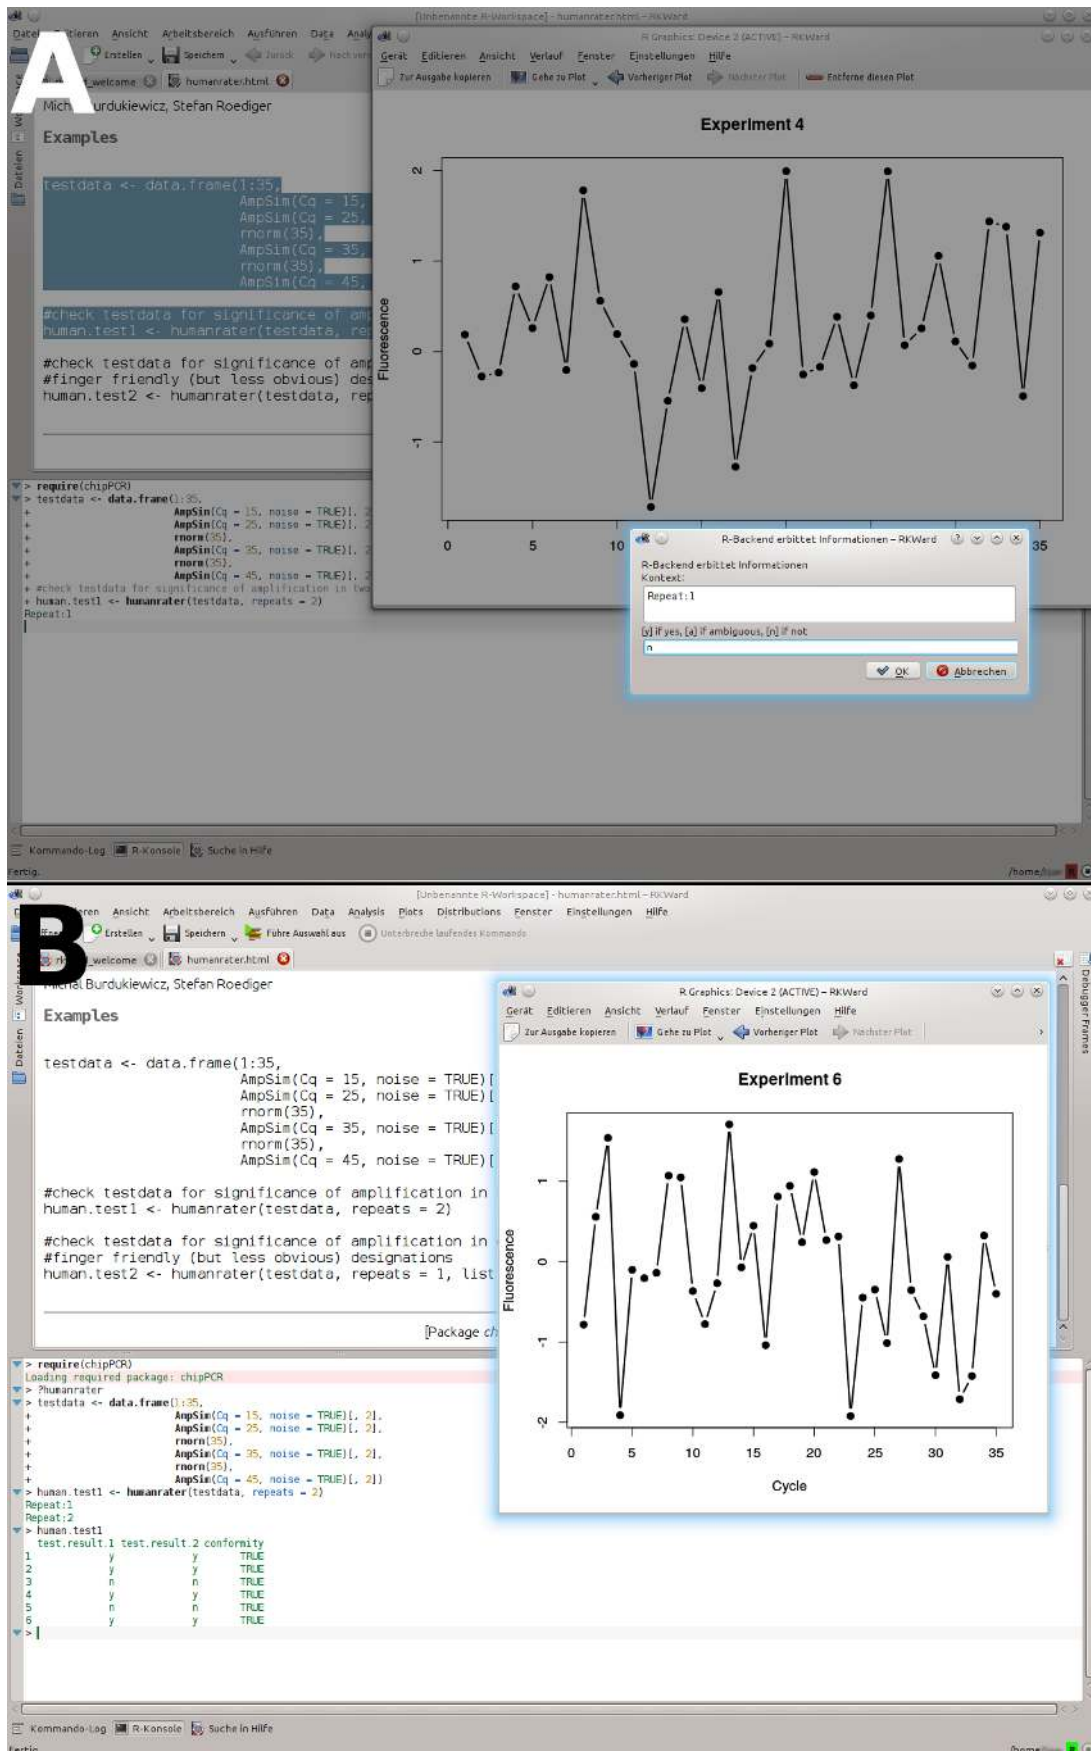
A

[Unbenannte R-Workspace] - humanrater.html – RKWard

Datei Editieren Ansicht Arbeitsbereich Ausführen Data Analy

Erstellen Speichern Zurück Nach vorn

welcome humanrater.html

Mich urdukiewicz, Stefan Roediger

Examples

testdata <- data.frame(1:35,
AmpSim(Cq = 15,
AmpSim(Cq = 25,
rnorm(35),
AmpSim(Cq = 35,
rnorm(35),
AmpSim(Cq = 45,

#check testdata for significance of am
human.test1 <- humanrater(testdata, re

#check testdata for significance of am
#finger friendly (but less obvious) de
human.test2 <- humanrater(testdata, re

> require(chipPCR)
> testdata <- data.frame(1:35,
+ AmpSin(Cq = 15, noise = TRUE)[, 2
+ AmpSin(Cq = 25, noise = TRUE)[, 2
+ rnorm(35),
+ AmpSin(Cq = 35, noise = TRUE)[, 2
+ rnorm(35),
+ AmpSin(Cq = 45, noise = TRUE)[, 2
+ #check testdata for significance of amplification in two
+ human.test1 <- humanrater(testdata, repeats = 2)
Repeat:1

R Graphics: Device 2 (ACTIVE) – RKWard

Gerät Editieren Ansicht Verlauf Fenster Einstellungen Hilfe

Zur Ausgabe kopieren Gehe zu Plot Vorheriger Plot Nächster Plot Entferne diesen Plot

Experiment 4

Fluorescence

2 1 0 -1

0 5 10 35

R-Backend erbittet Informationen – RKWard

R-Backend erbittet Informationen
Kontext:
Repeat:1
[y] if yes, [a] if ambiguous, [n] if not
n

OK Abbrechen

Kommando-Log R-Konsole Suche in Hilfe

Fertig.

/home/

B

[Unbenannte R-Workspace] - humanrater.html – RKWard

Datei Editieren Ansicht Arbeitsbereich Ausführen Data Analysis Plots Distributions Fenster Einstellungen Hilfe

Erstellen Speichern Führe Auswahl aus Unterbreche laufendes Kommando

welcome humanrater.html

al Burdukiewicz, Stefan Roediger

Examples

testdata <- data.frame(1:35,
AmpSim(Cq = 15, noise = TRUE)[
AmpSim(Cq = 25, noise = TRUE)[
rnorm(35),
AmpSim(Cq = 35, noise = TRUE)[
rnorm(35),
AmpSim(Cq = 45, noise = TRUE)[

#check testdata for significance of amplification in
human.test1 <- humanrater(testdata, repeats = 2)

#check testdata for significance of amplification in
#finger friendly (but less obvious) designations
human.test2 <- humanrater(testdata, repeats = 1, list

[Package ch

Debugger Frames

R Graphics: Device 2 (ACTIVE) – RKWard

Gerät Editieren Ansicht Verlauf Fenster Einstellungen Hilfe

Zur Ausgabe kopieren Gehe zu Plot Vorheriger Plot Nächster Plot

Experiment 6

Fluorescence

1 0 -1 -2

0 5 10 15 20 25 30 35

Cycle

> require(chipPCR)
Loading required package: chipPCR
> ?humanrater
> testdata <- data.frame(1:35,
+ AmpSin(Cq = 15, noise = TRUE)[, 2],
+ AmpSin(Cq = 25, noise = TRUE)[, 2],
+ rnorm(35),
+ AmpSin(Cq = 35, noise = TRUE)[, 2],
+ rnorm(35),
+ AmpSin(Cq = 45, noise = TRUE)[, 2])
> human.test1 <- humanrater(testdata, repeats = 2)
Repeat:1
Repeat:2
> human.test1

| | test.result.1 | test.result.2 | conformity |
|---|---|---|---|
| 1 | y | y | TRUE |
| 2 | y | y | TRUE |
| 3 | n | n | TRUE |
| 4 | y | y | TRUE |
| 5 | n | n | TRUE |
| 6 | y | y | TRUE |

>

Kommando-Log R-Konsole Suche in Hilfe

Fertig.

/home/